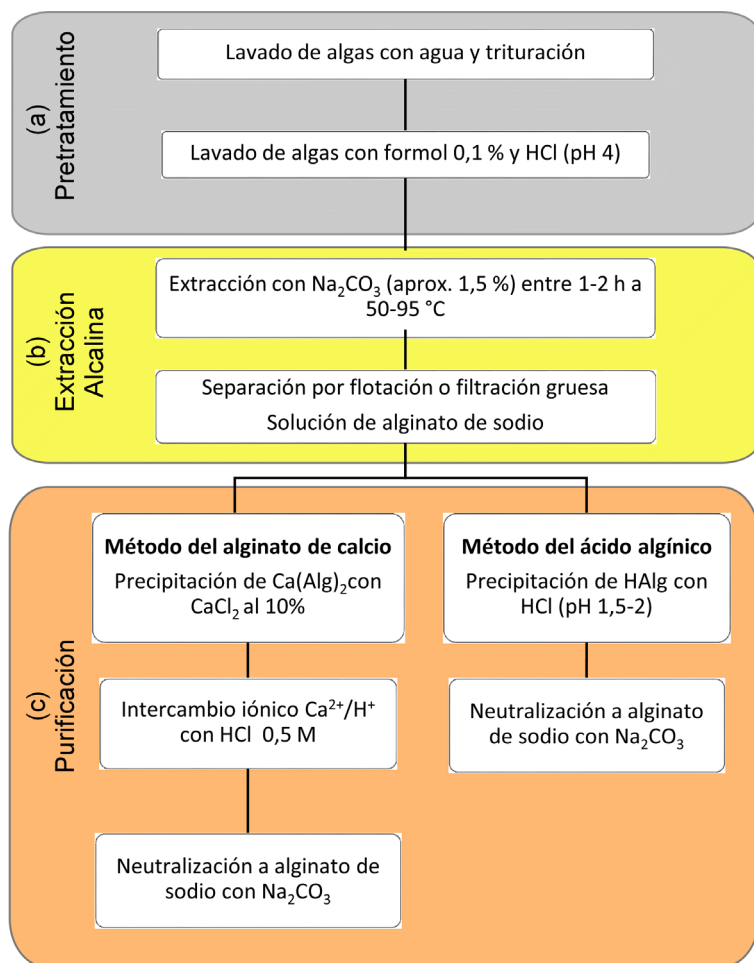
(a)
Pretratamiento

Lavado de algas con agua y trituración

Lavado de algas con formol 0,1 % y HCl (pH 4)

(b)
Extracción
Alcalina

Extracción con $Na_2CO_3$ (aprox. 1,5 %) entre 1-2 h a 50-95 °C

Separación por flotación o filtración gruesa
Solución de alginato de sodio

(c)
Purificación

**Método del alginato de calcio**
Precipitación de $Ca(Alg)_2$con $CaCl_2$ al 10%

Intercambio iónico $Ca^{2+}/H^+$ con HCl 0,5 M

Neutralización a alginato de sodio con $Na_2CO_3$

**Método del ácido algínico**
Precipitación de HAlg con HCl (pH 1,5-2)

Neutralización a alginato de sodio con $Na_2CO_3$